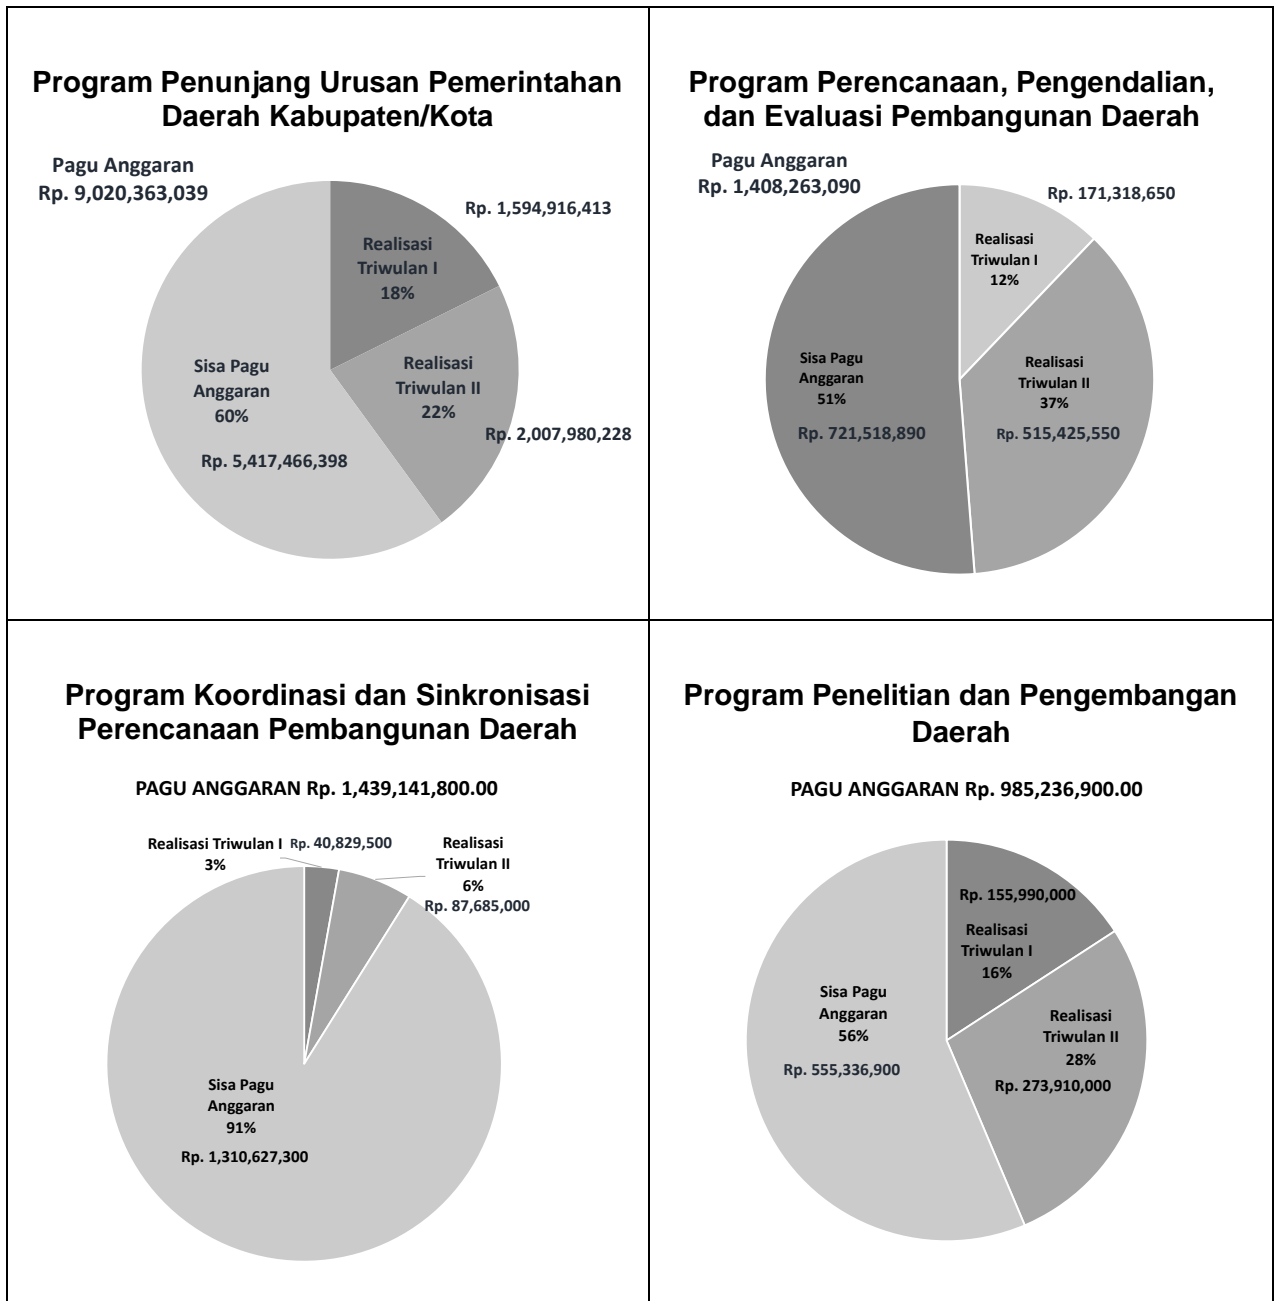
Program Penunjang Urusan Pemerintahan Daerah Kabupaten/Kota

Pagu Anggaran Rp. 9,020,363,039

Rp. 1,594,916,413

Realisasi Triwulan I 18%

Realisasi Triwulan II 22%

Rp. 2,007,980,228

Sisa Pagu Anggaran 60%

Rp. 5,417,466,398

Program Perencanaan, Pengendalian, dan Evaluasi Pembangunan Daerah

Pagu Anggaran Rp. 1,408,263,090

Rp. 171,318,650

Realisasi Triwulan I 12%

Sisa Pagu Anggaran 51%

Rp. 721,518,890

Realisasi Triwulan II 37%

Rp. 515,425,550

Program Koordinasi dan Sinkronisasi Perencanaan Pembangunan Daerah

PAGU ANGGARAN Rp. 1,439,141,800.00

Realisasi Triwulan I 3%

Rp. 40,829,500

Realisasi Triwulan II 6%

Rp. 87,685,000

Sisa Pagu Anggaran 91%

Rp. 1,310,627,300

Program Penelitian dan Pengembangan Daerah

PAGU ANGGARAN Rp. 985,236,900.00

Rp. 155,990,000

Realisasi Triwulan I 16%

Sisa Pagu Anggaran 56%

Rp. 555,336,900

Realisasi Triwulan II 28%

Rp. 273,910,000